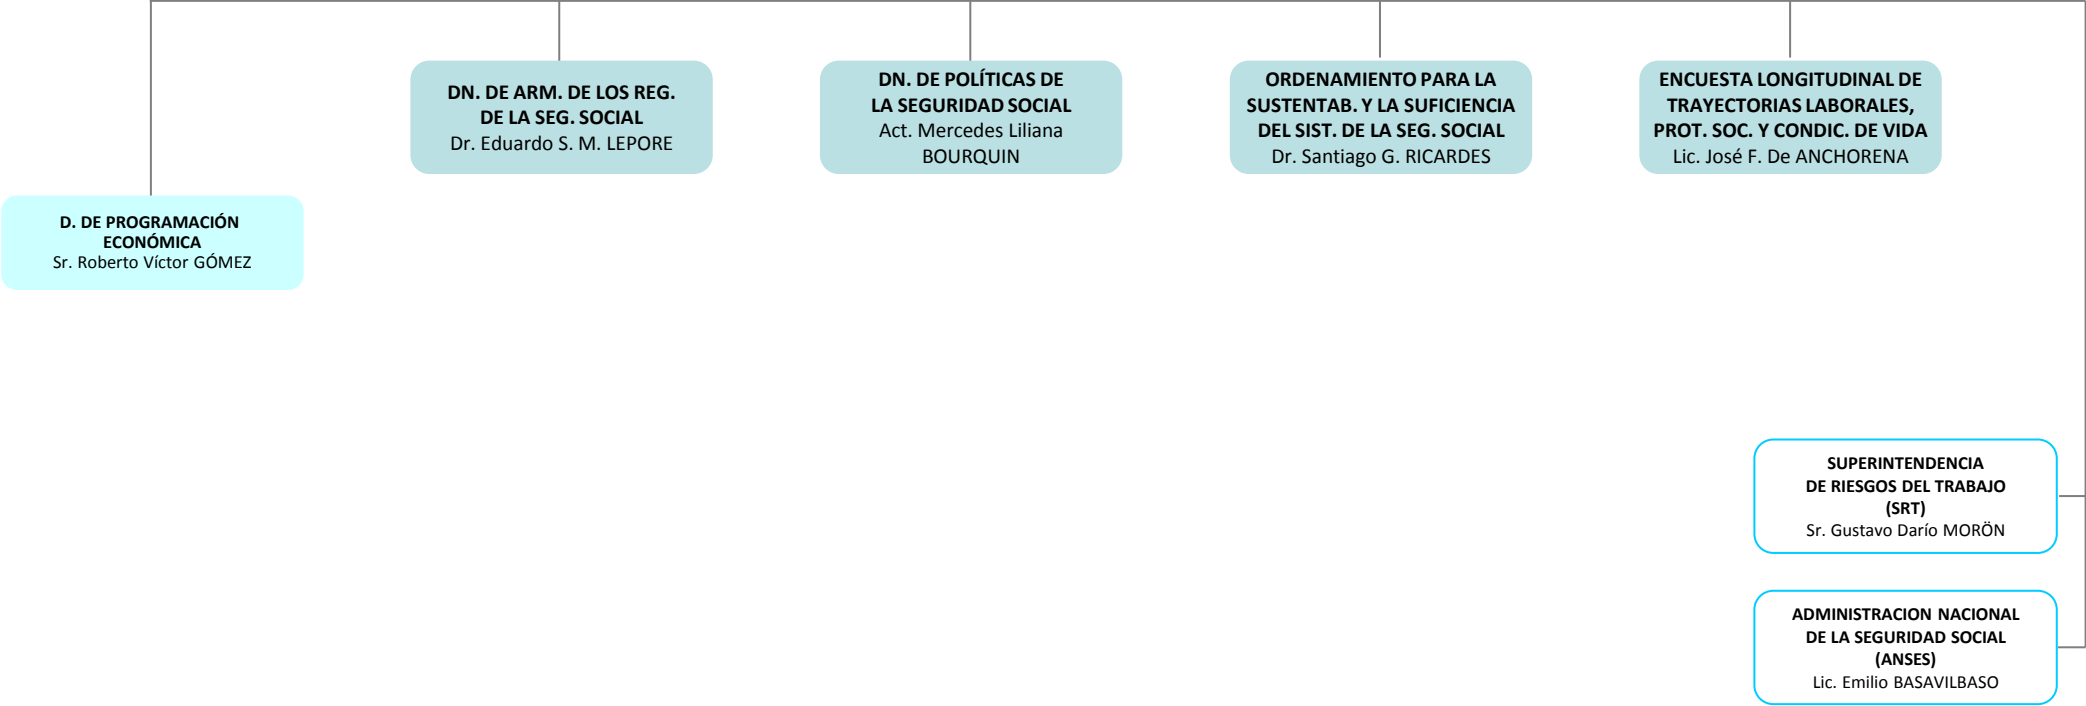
DN. DE ARM. DE LOS REG. DE LA SEG. SOCIAL
Dr. Eduardo S. M. LEPORE

DN. DE POLÍTICAS DE LA SEGURIDAD SOCIAL
Act. Mercedes Liliana BOURQUIN

ORDENAMIENTO PARA LA SUSTENTAB. Y LA SUFICIENCIA DEL SIST. DE LA SEG. SOCIAL
Dr. Santiago G. RICARDES

ENCUESTA LONGITUDINAL DE TRAYECTORIAS LABORALES, PROT. SOC. Y CONDIC. DE VIDA
Lic. José F. De ANCHORENA

D. DE PROGRAMACIÓN ECONÓMICA
Sr. Roberto Víctor GÓMEZ

SUPERINTENDENCIA DE RIESGOS DEL TRABAJO (SRT)
Sr. Gustavo Darío MORÓN

ADMINISTRACION NACIONAL DE LA SEGURIDAD SOCIAL (ANSES)
Lic. Emilio BASAVILBASO